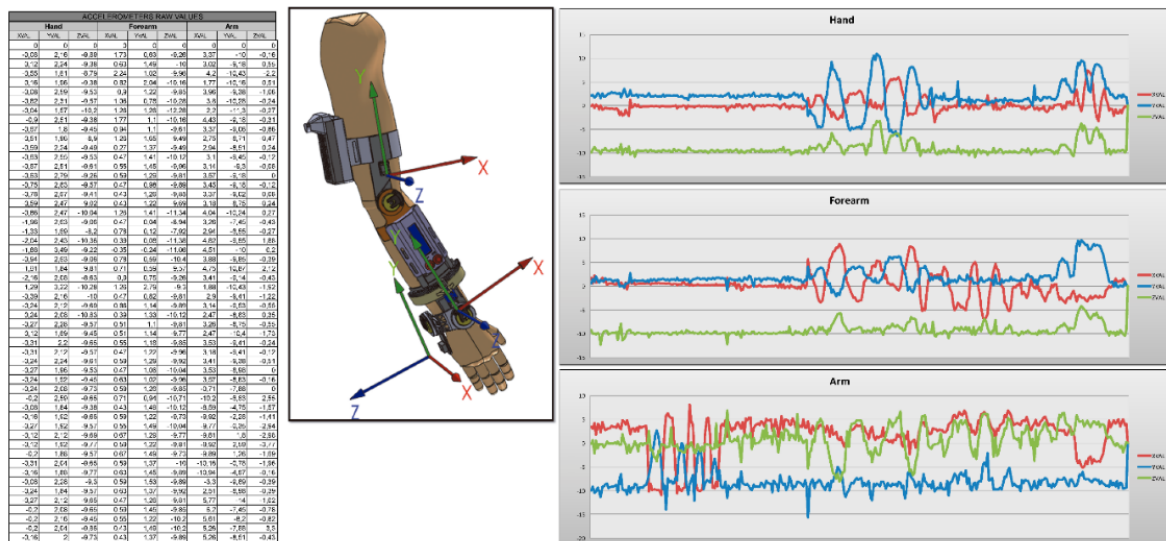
ACCELEROMETERS RAW VALUES

| Hand | | | Forearm | | | Arm | | |
|---|---|---|---|---|---|---|---|---|
| XVAL | YVAL | ZVAL | XVAL | YVAL | ZVAL | XVAL | YVAL | ZVAL |
| 0 | 0 | 0 | 0 | 0 | 0 | 0 | 0 | 0 |
| -3,08 | 2,16 | -9,88 | 1,73 | 0,63 | -9,26 | 3,37 | -10 | -0,16 |
| -3,12 | 2,24 | -9,38 | 0,63 | 1,49 | -10 | 3,02 | -9,18 | 0,55 |
| -3,55 | 1,61 | -8,79 | 2,24 | 1,02 | -9,96 | 4,2 | -10,43 | -2,2 |
| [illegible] | | | | | | | | |